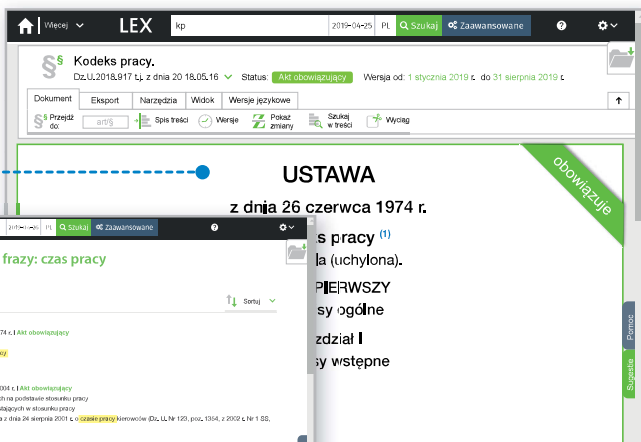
Więcej LEX kp 2019-04-25 PL Szukaj Zaawansowane

Kodeks pracy.
Dz.U.2018.917 t.j. z dnia 2018.05.16 Status: Akt obowiązujący Wersja od: 1 stycznia 2019 r. do 31 sierpnia 2019 r.

Dokument Eksport Narzędzia Widok Wersje językowe

Przejdź do: art/§ Spis treści Wersje Pokaż zmiany Szukaj w treści Wyciąg

obowiązuje

USTAWA
z dnia 26 czerwca 1974 r.
s pracy (1)
la (uchylona).
PIERWSZY
sy ogólne
zdział I
sy wstępne

2019-04-25 PL Szukaj Zaawansowane

frazy: czas pracy

Sortuj

74 r. | Akt obowiązujący
pracy

004 r. | Akt obowiązujący
ch na podstawie stosunku pracy
stających w stosunku pracy
z dnia 24 sierpnia 2001 r. o czasie pracy kierowców (Dz. U. Nr 123, poz. 1354, z 2002 r. Nr 1 SS,

Pomoc
Sugestie